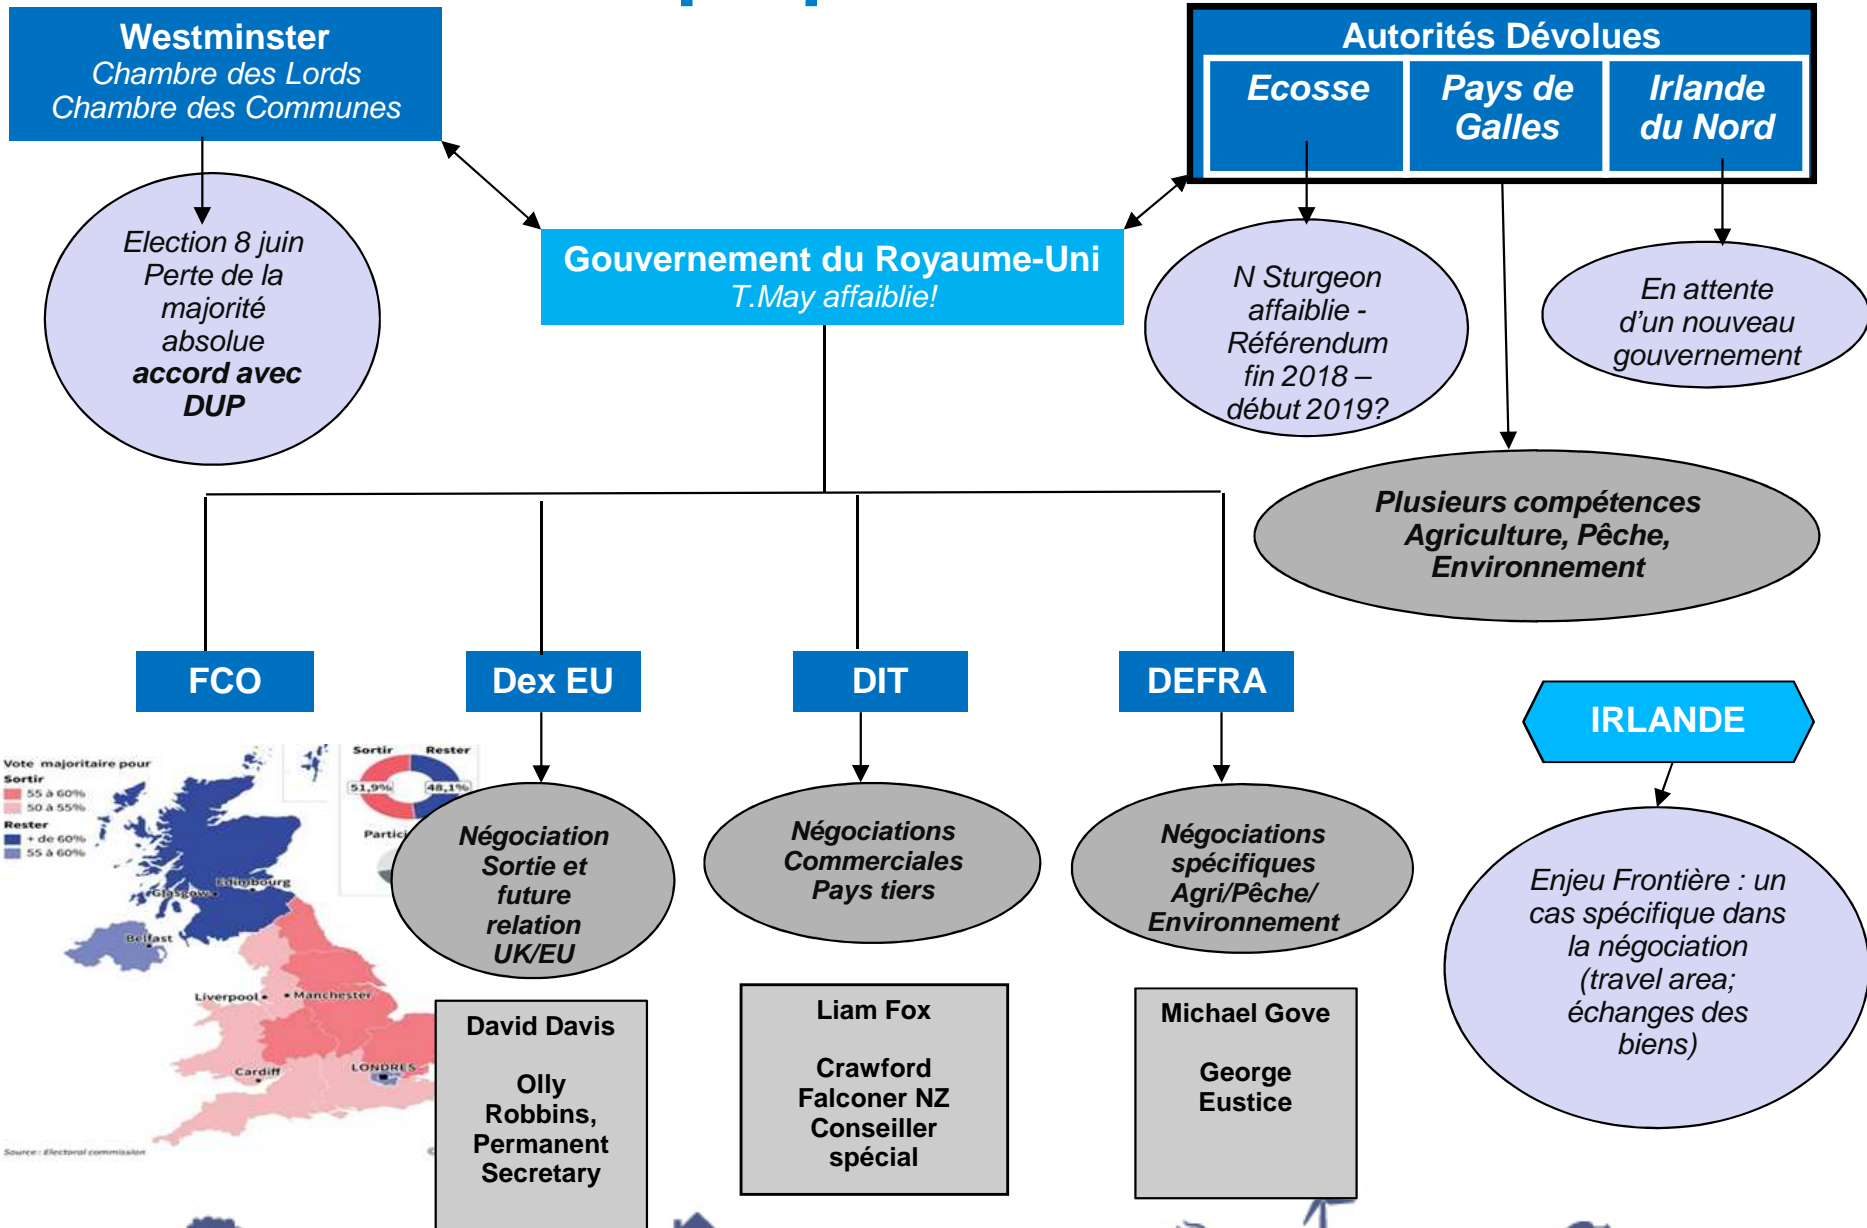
Westminster
Chambre des Lords
Chambre des Communes

Autorités Dévolues

Ecosse

Pays de Galles

Irlande du Nord

Election 8 juin
Perte de la majorité absolue
**accord avec DUP**

Gouvernement du Royaume-Uni
T.May affaiblie!

N Sturgeon affaiblie - Référendum fin 2018 – début 2019?

En attente d'un nouveau gouvernement

Plusieurs compétences Agriculture, Pêche, Environnement

FCO

Dex EU

DIT

DEFRA

IRLANDE

Vote majoritaire pour
Sortir
55 à 60%
50 à 55%
Rester
+ de 60%
55 à 60%

Sortir Rester
51,9% 48,1%
Partic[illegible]

Glasgow
Edimbourg
Belfast
Liverpool
Manchester
Cardiff
LONDRES

Source : Electoral commission

Négociation Sortie et future relation UK/EU

Négociations Commerciales Pays tiers

Négociations spécifiques Agri/Pêche/ Environnement

Enjeu Frontière : un cas spécifique dans la négociation (travel area; échanges des biens)

David Davis

Olly Robbins, Permanent Secretary

Liam Fox

Crawford Falconer NZ Conseiller spécial

Michael Gove

George Eustice